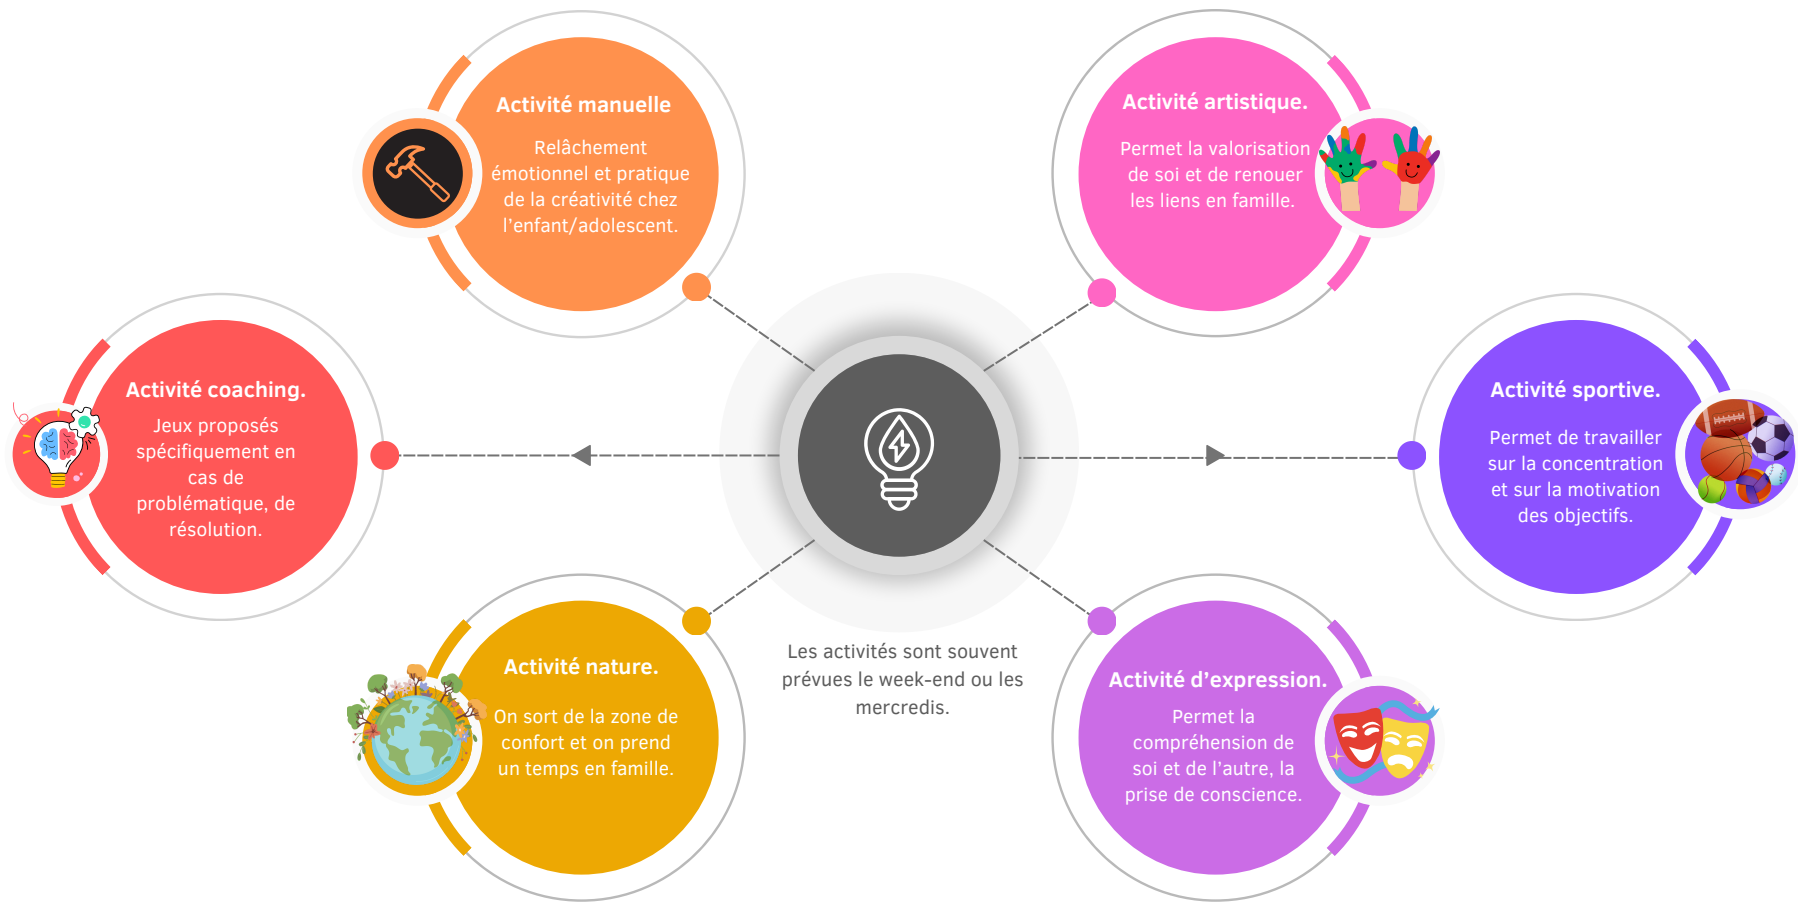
Activité manuelle

Relâchement émotionnel et pratique de la créativité chez l'enfant/adolescent.

Activité artistique.

Permet la valorisation de soi et de renouer les liens en famille.

Activité coaching.

Jeux proposés spécifiquement en cas de problématique, de résolution.

Activité sportive.

Permet de travailler sur la concentration et sur la motivation des objectifs.

Activité nature.

On sort de la zone de confort et on prend un temps en famille.

Les activités sont souvent prévues le week-end ou les mercredis.

Activité d'expression.

Permet la compréhension de soi et de l'autre, la prise de conscience.